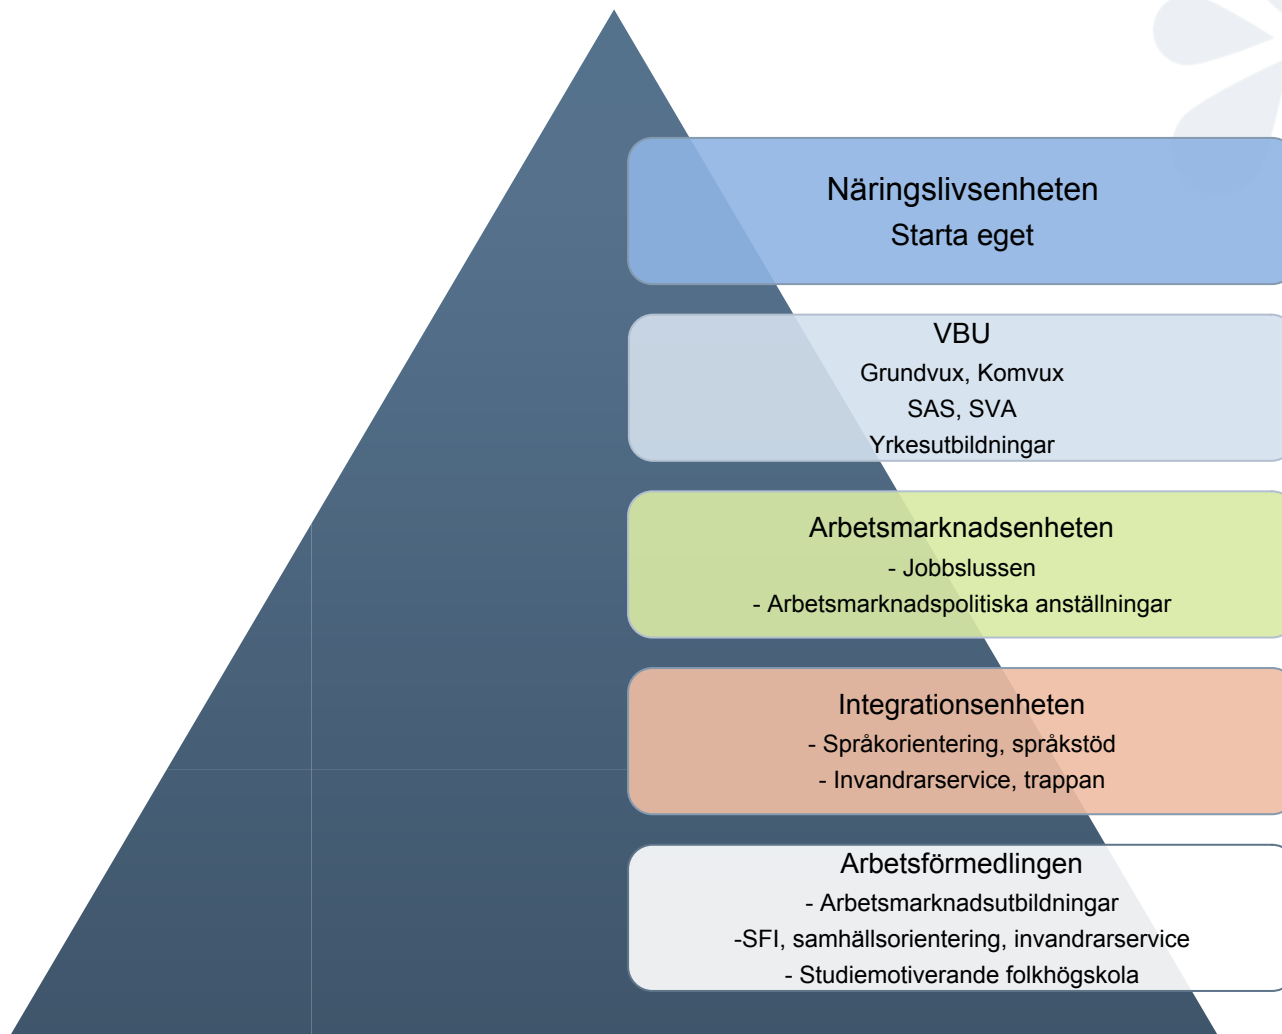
Näringslivsenheten
Starta eget

VBU
Grundvux, Komvux
SAS, SVA
Yrkesutbildningar

Arbetsmarknadsenheten
- Jobbslussen
- Arbetsmarknadspolitiska anställningar

Integrationsenheten
- Språkorientering, språkstöd
- Invandrarservice, trappan

Arbetsförmedlingen
- Arbetsmarknadsutbildningar
-SFI, samhällsorientering, invandrarservice
- Studiemotiverande folkhögskola